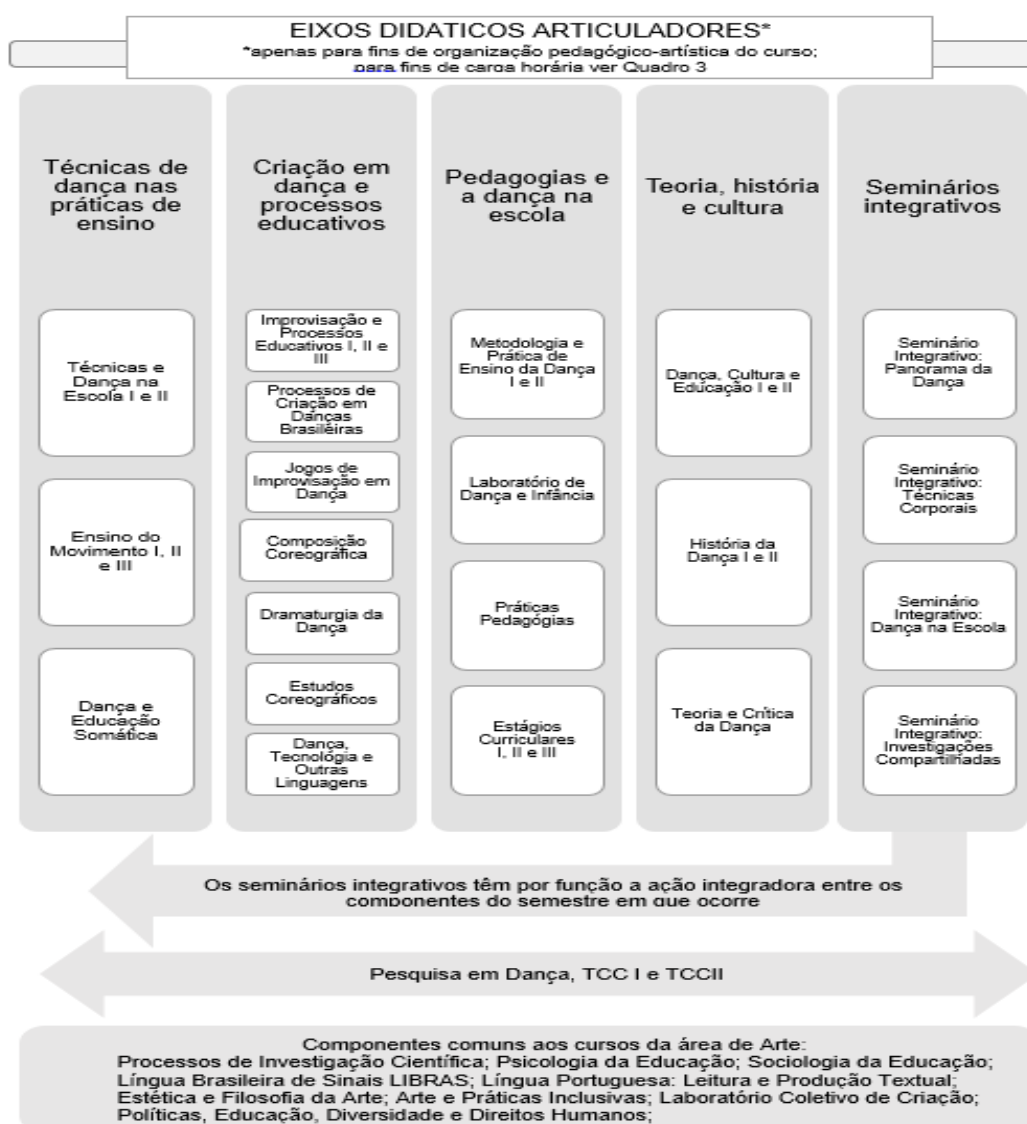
EIXOS DIDATICOS ARTICULADORES*
*apenas para fins de organização pedagógico-artística do curso; para fins de carga horária ver Quadro 3

Técnicas de dança nas práticas de ensino

Técnicas e Dança na Escola I e II

Ensino do Movimento I, II e III

Dança e Educação Somática

Criação em dança e processos educativos

Improvisação e Processos Educativos I, II e III

Processos de Criação em Danças Brasileiras

Jogos de Improvisação em Dança

Composição Coreográfica

Dramaturgia da Dança

Estudos Coreográficos

Dança, Tecnologia e Outras Linguagens

Pedagogias e a dança na escola

Metodologia e Prática de Ensino da Dança I e II

Laboratório de Dança e Infância

Práticas Pedagógias

Estágios Curriculares I, II e III

Teoria, história e cultura

Dança, Cultura e Educação I e II

História da Dança I e II

Teoria e Crítica da Dança

Seminários integrativos

Seminário Integrativo: Panorama da Dança

Seminário Integrativo: Técnicas Corporais

Seminário Integrativo: Dança na Escola

Seminário Integrativo: Investigações Compartilhadas

Os seminários integrativos têm por função a ação integradora entre os componentes do semestre em que ocorre

Pesquisa em Dança, TCC I e TCCII

Componentes comuns aos cursos da área de Arte:
Processos de Investigação Científica; Psicologia da Educação; Sociologia da Educação; Língua Brasileira de Sinais LIBRAS; Língua Portuguesa: Leitura e Produção Textual; Estética e Filosofia da Arte; Arte e Práticas Inclusivas; Laboratório Coletivo de Criação; Políticas, Educação, Diversidade e Direitos Humanos;